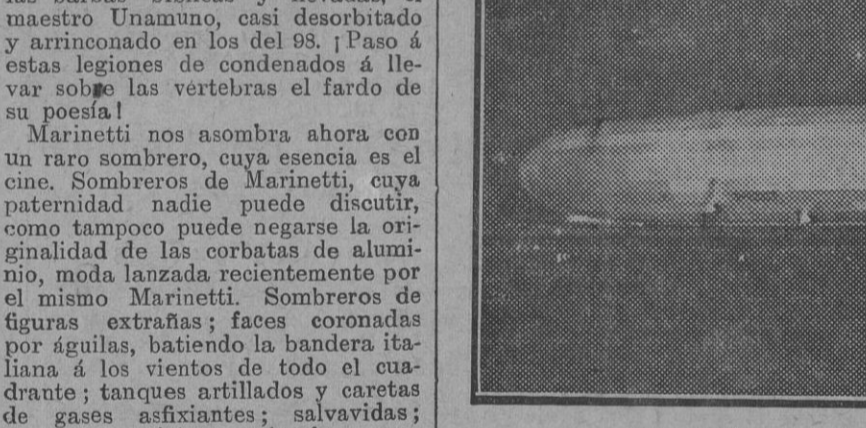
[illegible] maestro Unamuno, casi desorbitado y arrinconado en los del 98. ¡Paso á estas legiones de condenados á llevar sobre las vértebras el fardo de su poesía!

Marinetti nos asombra ahora con un raro sombrero, cuya esencia es el cine. Sombreros de Marinetti, cuya paternidad nadie puede discutir, como tampoco puede negarse la originalidad de las corbatas de aluminio, moda lanzada recientemente por el mismo Marinetti. Sombreros de figuras extrañas; faces coronadas por águilas, batiendo la bandera italiana á los vientos de todo el cuadrante; tanques artillados y caretas de gases asfixiantes; salvavidas;